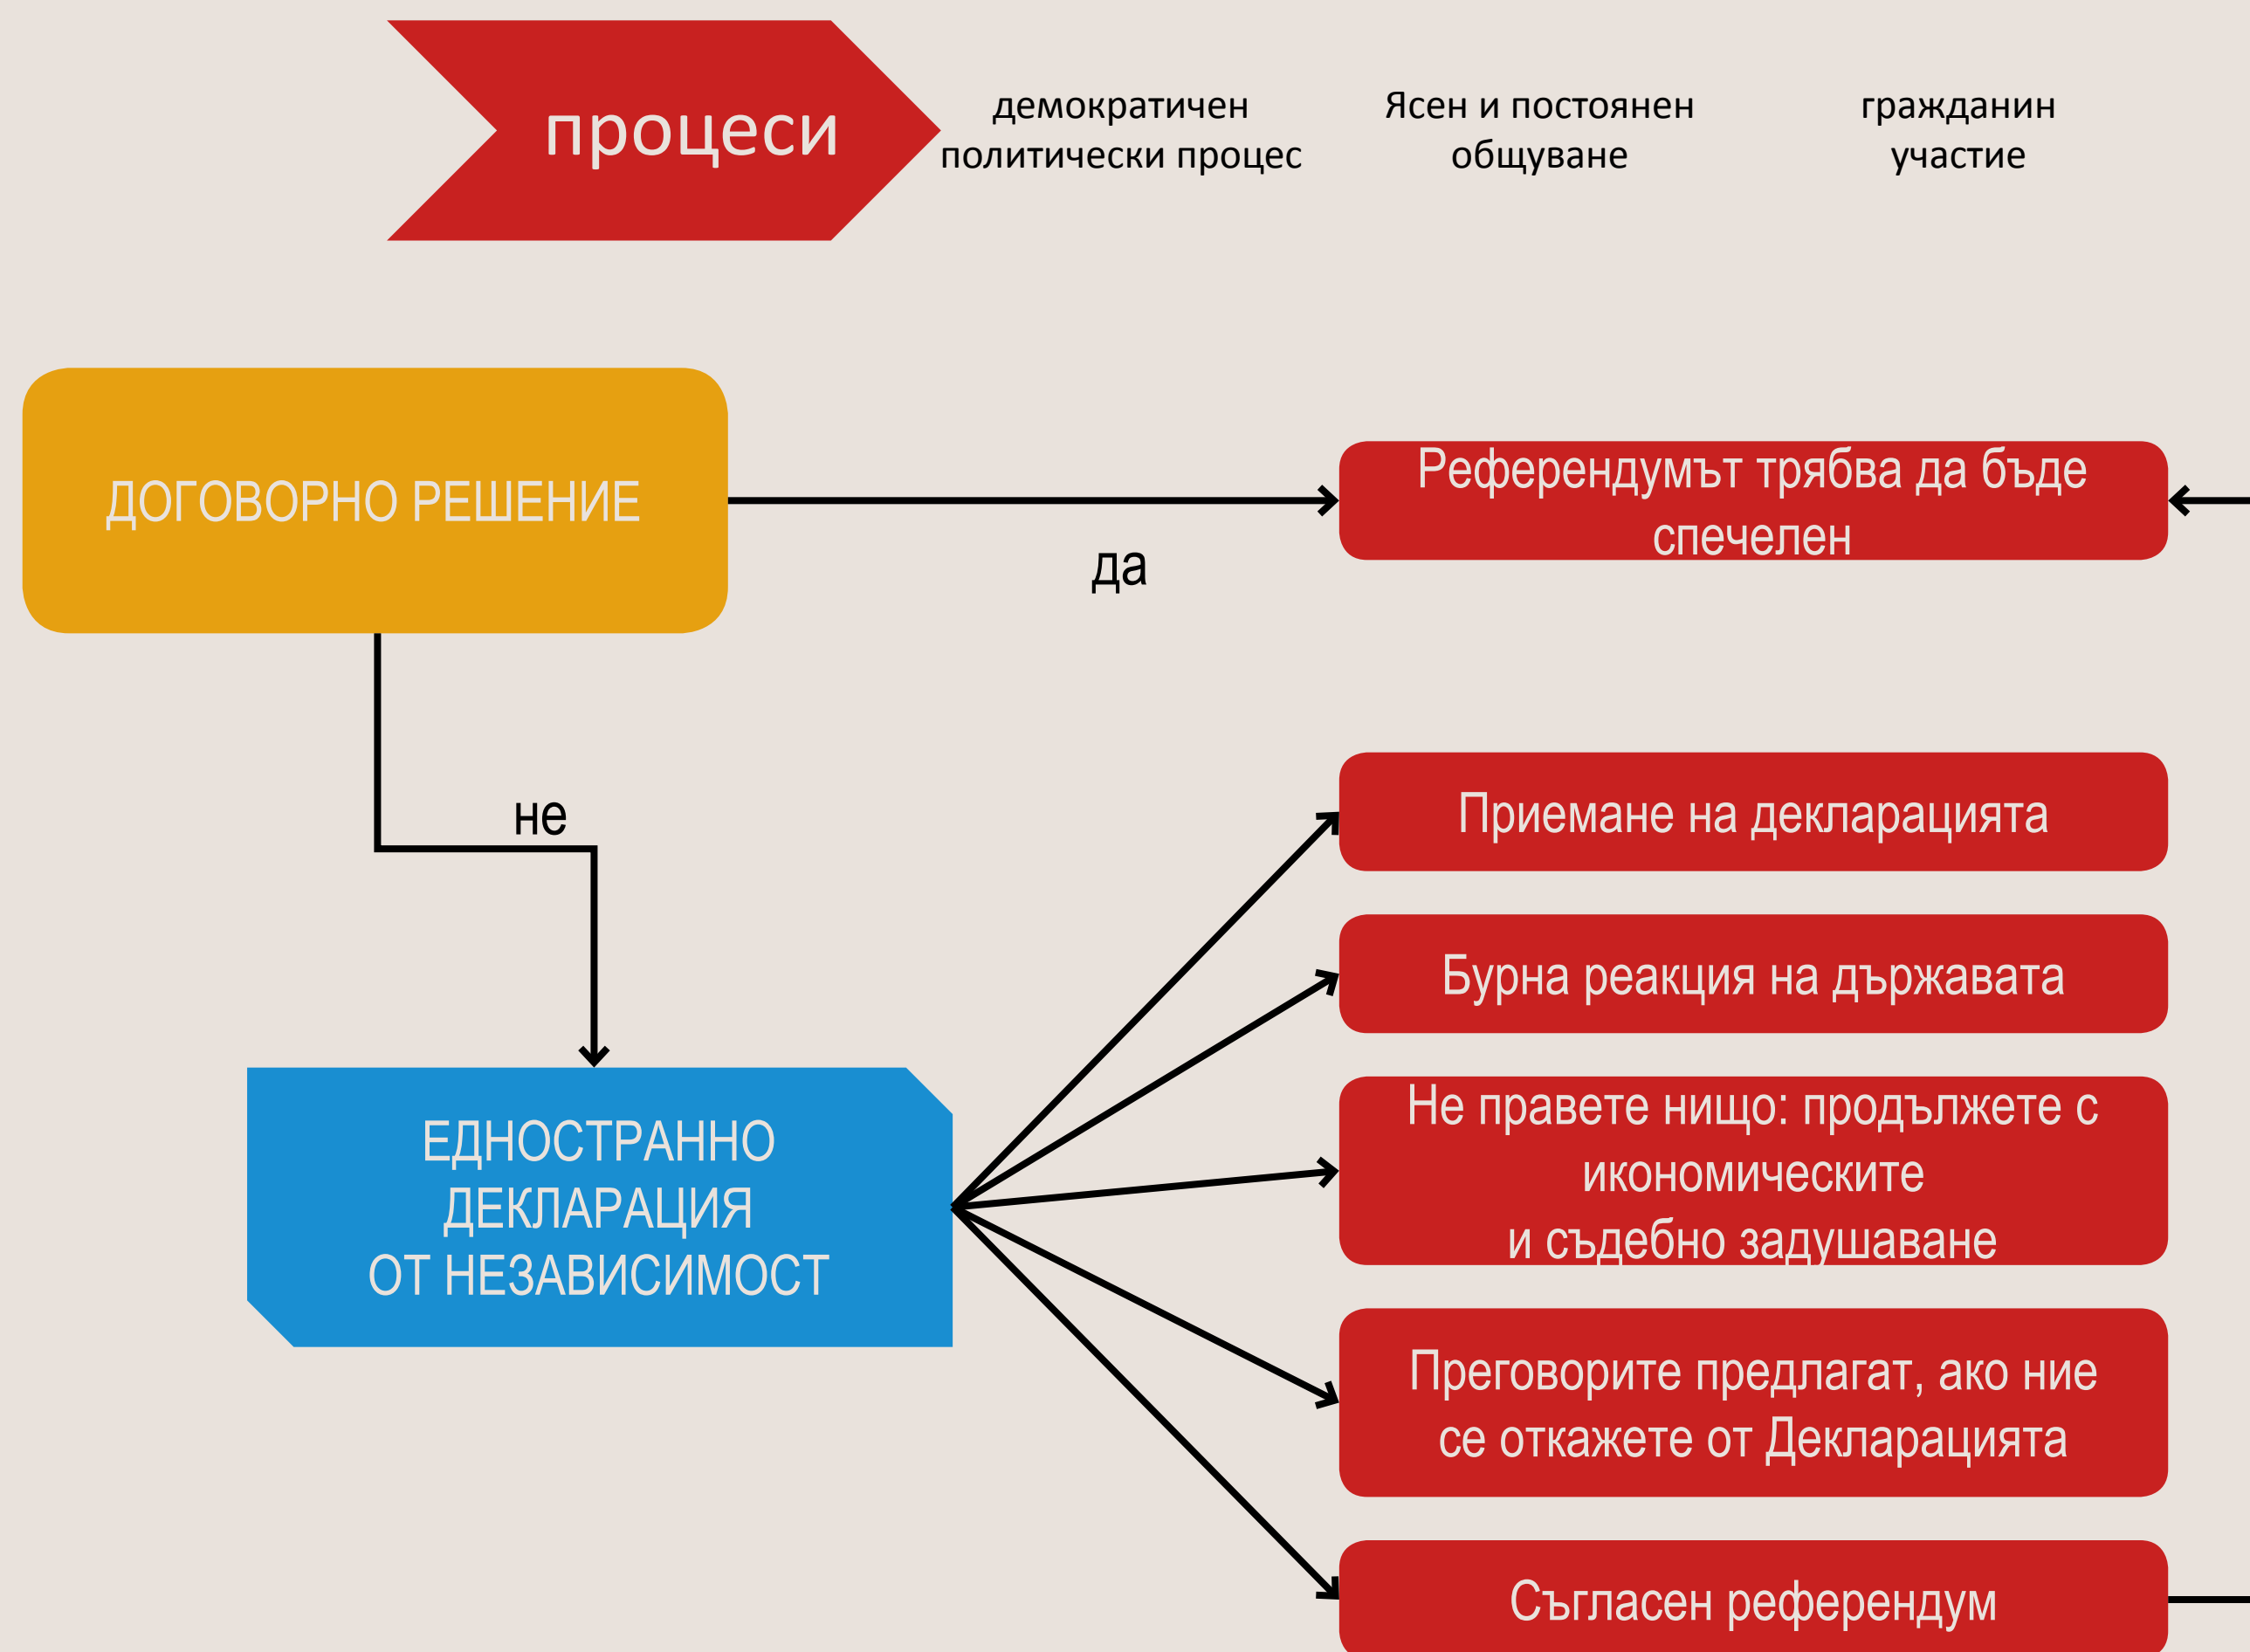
процеси

демократичен политически процес

Ясен и постоянен общуване

гражданин участие

ДОГОВОРНО РЕШЕНИЕ

да

Референдумът трябва да бъде спечелен

не

ЕДНОСТРАННО ДЕКЛАРАЦИЯ ОТ НЕЗАВИСИМОСТ

Приемане на декларацията

Бурна реакция на държавата

Не правете нищо: продължете с икономическите
и съдебно задушаване

Преговорите предлагат, ако ние се откажете от Декларацията

Съгласен референдум